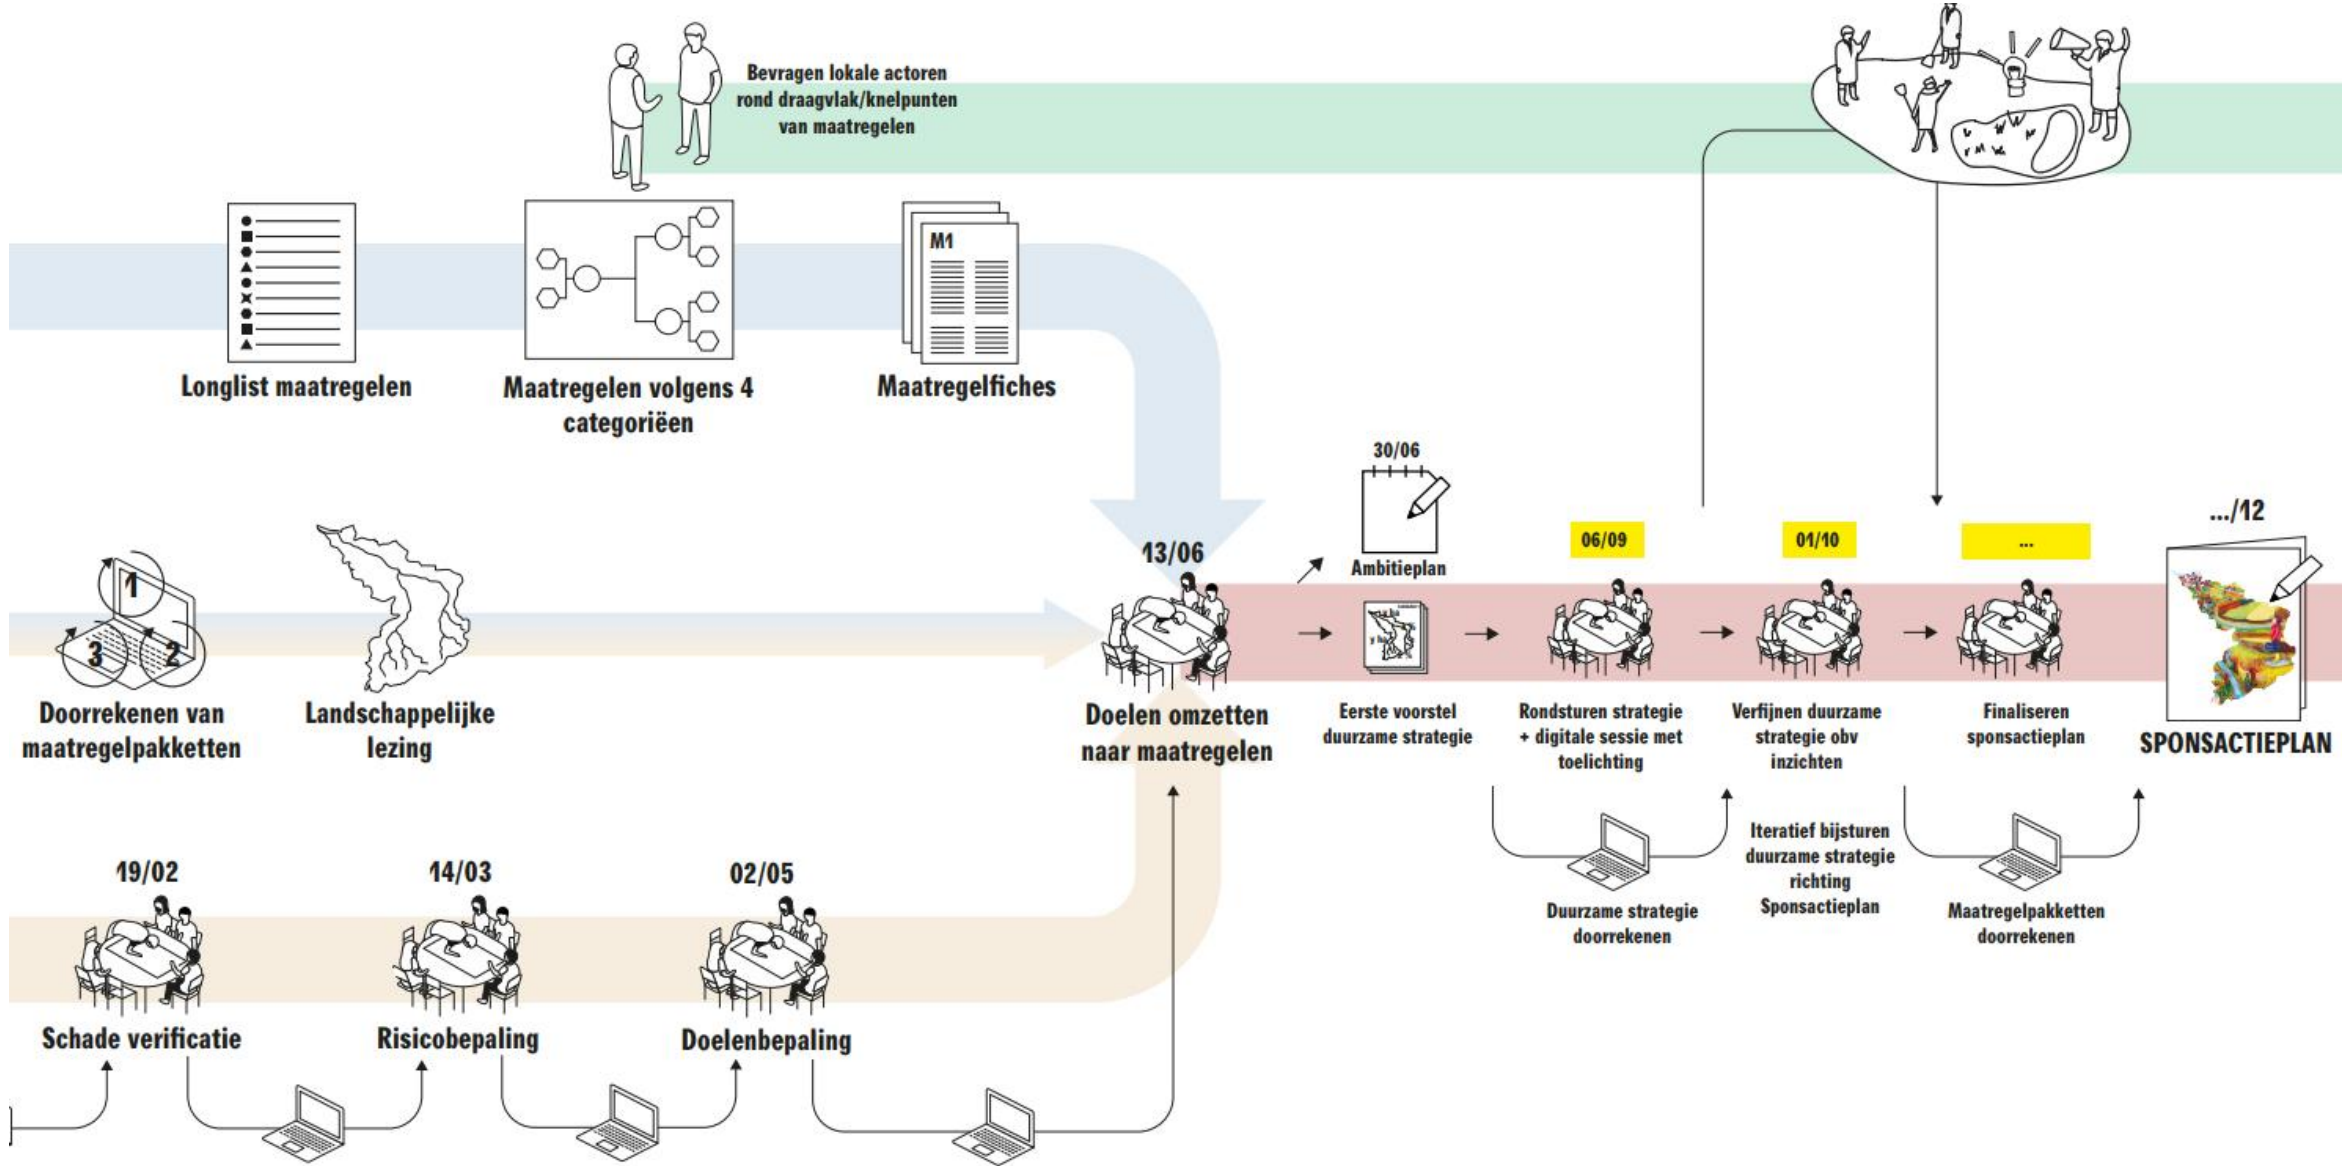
Bevragen lokale actoren rond draagvlak/knelpunten van maatregelen

Longlist maatregelen

Maatregelen volgens 4 categorieën

M1

Maatregelfiches

1

3

2

Doorrekenen van maatregelpakketten

Landschappelijke lezing

13/06

Doelen omzetten naar maatregelen

30/06

Ambitieplan

Eerste voorstel duurzame strategie

06/09

Rondsturen strategie + digitale sessie met toelichting

01/10

Verfijnen duurzame strategie obv inzichten

...

Finaliseren sponsactieplan

.../12

SPONSACTIEPLAN

Duurzame strategie doorrekenen

Iteratief bijsturen duurzame strategie richting Sponsactieplan

Maatregelpakketten doorrekenen

19/02

Schade verificatie

14/03

Risicobepaling

02/05

Doelenbepaling